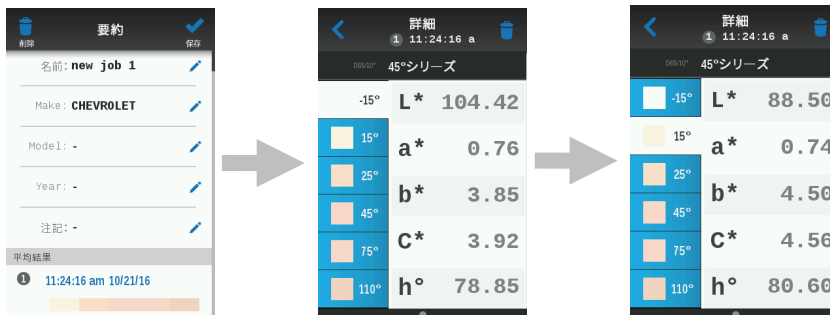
削除
要約
保存

名前: new job 1
Make: CHEVROLET
Model: -
Year: -
注記: -

平均結果
1 11:24:16 am 10/21/16

詳細
1 11:24:16 a

D65/10° 45°シリーズ

-15°
15°
25°
45°
75°
110°

| | |
|---|---|
| L* | 104.42 |
| a* | 0.76 |
| b* | 3.85 |
| C* | 3.92 |
| h° | 78.85 |

詳細
1 11:24:16 a

D65/10° 45°シリーズ

-15°
15°
25°
45°
75°
110°

| | |
|---|---|
| L* | 88.50 |
| a* | 0.74 |
| b* | 4.50 |
| C* | 4.56 |
| h° | 80.60 |